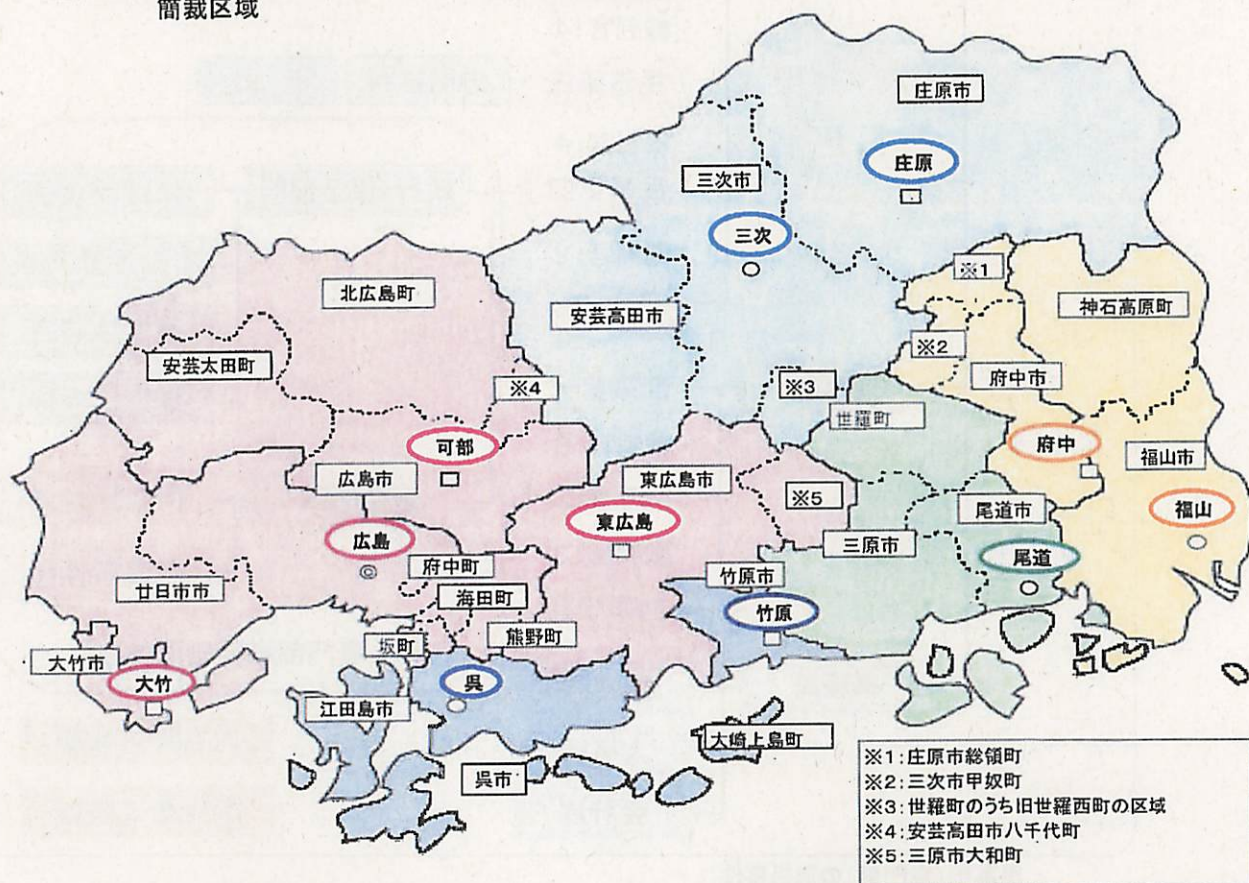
簡裁区域

庄原市
庄原
三次市
三次
※1
神石高原町
北広島町
安芸高田市
※2
安芸太田町
府中市
※4
※3
世羅町
可部
府中
福山市
広島市
東広島市
※5
尾道市
福山
東広島
広島
三原市
府中町
竹原市
尾道
廿日市市
海田町
竹原
熊野町
坂町
大竹市
大竹
呉
江田島市
大崎上島町
呉市

※1:庄原市総領町
※2:三次市甲奴町
※3:世羅町のうち旧世羅西町の区域
※4:安芸高田市八千代町
※5:三原市大和町